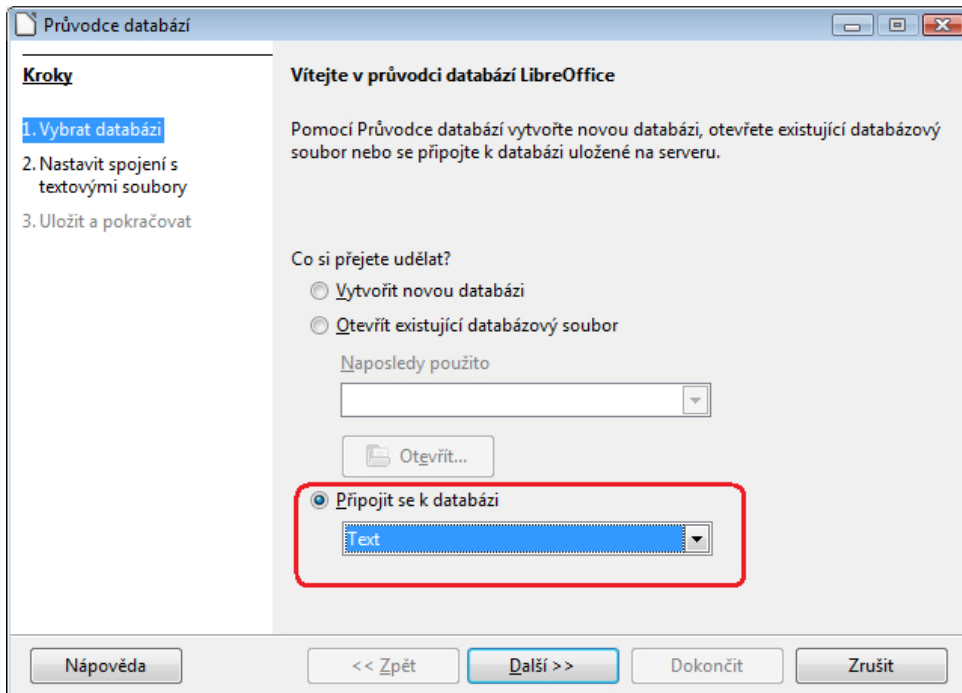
Průvodce databází

Kroky

1. Vybrat databázi
2. Nastavit spojení s textovými soubory
3. Uložit a pokračovat

Vítejte v průvodci databází LibreOffice

Pomocí Průvodce databází vytvořte novou databázi, otevřete existující databázový soubor nebo se připojte k databázi uložené na serveru.

Co si přejete udělat?

Vytvořit novou databázi

Otevřít existující databázový soubor

Naposledy použito

Otevřít...

Připojit se k databázi

Text

Nápověda

<< Zpět

Další >>

Dokončit

Zrušit